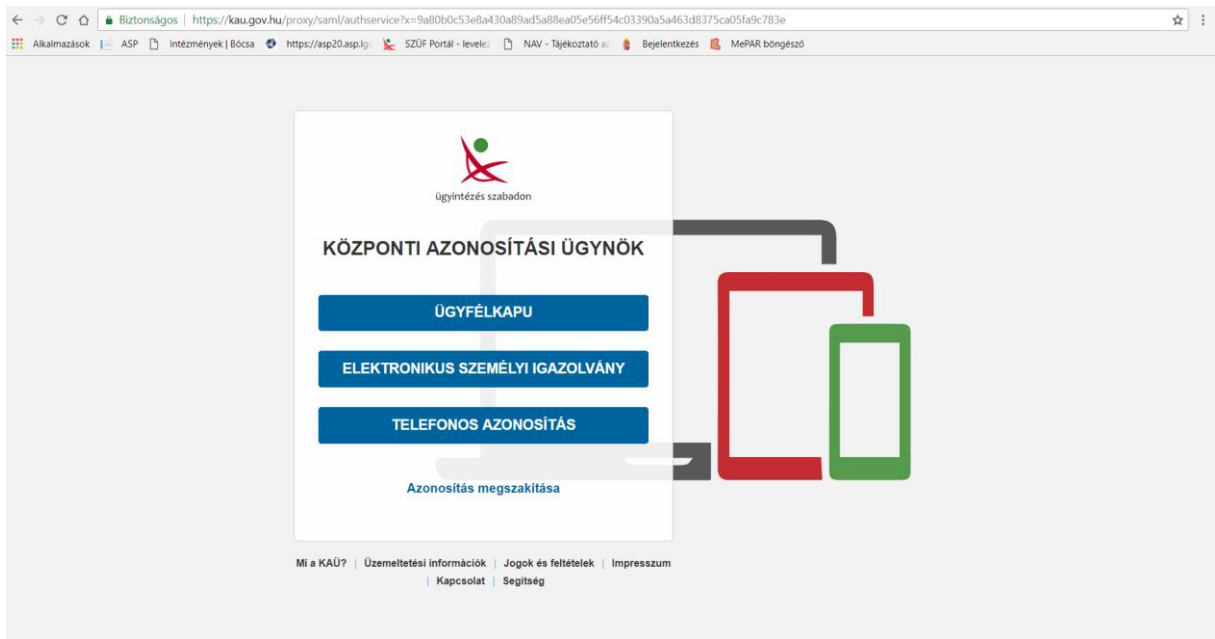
Biztonságos | https://kau.gov.hu/proxy/saml/authservice?x=9a80b0c53e8a430a89ad5a88ea05e56ff54c03390a5a463d8375ca05fa9c783e

Alkalmazások | ASP | Intézmények | Bócsa | https://asp20.asp.lg | SZÜF Portál - levele | NAV - Tájékoztató a | Bejelentkezés | MePAR böngésző

ügyintézés szabadon

KÖZPONTI AZONOSÍTÁSI ÜGYNÖK

ÜGYFÉLKAPU

ELEKTRONIKUS SZEMÉLYI IGAZOLVÁNY

TELEFONOS AZONOSÍTÁS

Azonosítás megszakítása

Mi a KAÜ? | Üzemeltetési információk | Jogok és feltételek | Impresszum | Kapcsolat | Segítség